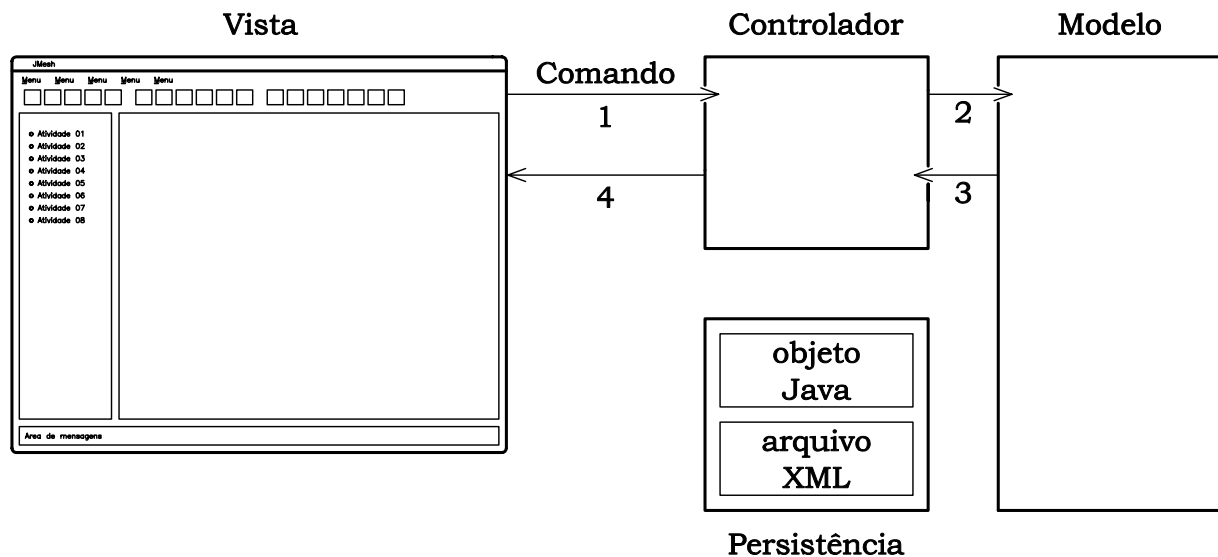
Vista

JMesh

Menu Menu Menu Menu Menu

Atividade 01
Atividade 02
Atividade 03
Atividade 04
Atividade 05
Atividade 06
Atividade 07
Atividade 08

Area de mensagens

Comando

1

4

Controlador

2

3

Modelo

objeto Java

arquivo XML

Persistência